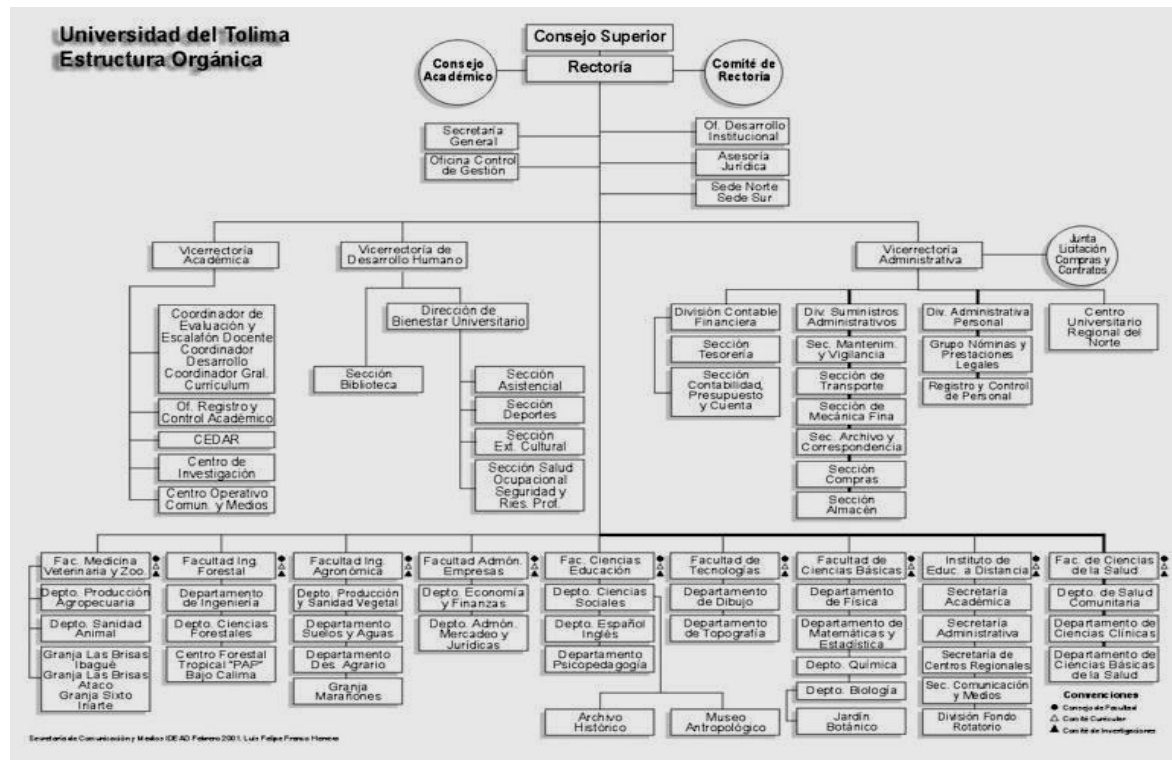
Universidad del Tolima
Estructura Orgánica

Consejo Superior
Consejo Académico
Rectoría
Comité de Rectoría

Secretaría General
Oficina Control de Gestión
Of. Desarrollo Institucional
Asesoría Jurídica
Sede Norte Sede Sur

Vicerrectoría Académica
Coordinador de Evaluación y Escalafón Docente Coordinador Desarrollo Coordinador Gral. Currículum
Of. Registro y Control Académico
CEDAR
Centro de Investigación
Centro Operativo Comun. y Medios

Vicerrectoría de Desarrollo Humano
Dirección de Bienestar Universitario
Sección Biblioteca
Sección Asistencial
Sección Deportes
Sección Ext. Cultural
Sección Salud Ocupacional Seguridad y Ries. Prof.

Vicerrectoría Administrativa
Junta Licitación Compras y Contratos
División Contable Financiera
Sección Tesorería
Sección Contabilidad, Presupuesto y Cuenta
Div. Suministros Administrativos
Sec. Mantenim. y Vigilancia
Sección de Transporte
Sección de Mecánica Fina
Sec. Archivo y Correspondencia
Sección Compras
Sección Almacén
Div. Administrativa Personal
Grupo Nóminas y Prestaciones Legales
Registro y Control de Personal
Centro Universitario Regional del Norte

Fac. Medicina Veterinaria y Zoo.
Depto. Producción Agropecuaria
Depto. Sanidad Animal
Granja Las Brisas Ibagué Granja Las Brisas Ataco Granja Sixto Iriarte

Facultad Ing. Forestal
Departamento de Ingeniería
Depto. Ciencias Forestales
Centro Forestal Tropical "PAP" Bajo Calima

Facultad Ing. Agronómica
Depto. Producción y Sanidad Vegetal
Departamento Suelos y Aguas
Departamento Des. Agrario
Granja Marañones

Facultad Admón. Empresas
Depto. Economía y Finanzas
Depto. Admón. Mercadeo y Jurídicas

Fac. Ciencias Educación
Depto. Ciencias Sociales
Depto. Español Inglés
Departamento Psicopedagogía
Archivo Histórico
Museo Antropológico

Facultad de Tecnologías
Departamento de Dibujo
Departamento de Topografía

Facultad de Ciencias Básicas
Departamento de Física
Departamento de Matemáticas y Estadística
Depto. Química
Depto. Biología
Jardín Botánico

Instituto de Educ. a Distancia
Secretaría Académica
Secretaría Administrativa
Secretaría de Centros Regionales
Sec. Comunicación y Medios
División Fondo Rotatorio

Fac. de Ciencias de la Salud
Depto. de Salud Comunitaria
Departamento de Ciencias Clínicas
Departamento de Ciencias Básicas de la Salud

Convenciones
Consejo de Facultad
Comité Curricular
Comité de Investigaciones

Secretaría de Comunicación y Medios IDEAD Febrero 2001. Luis Felipe Franco Herrera